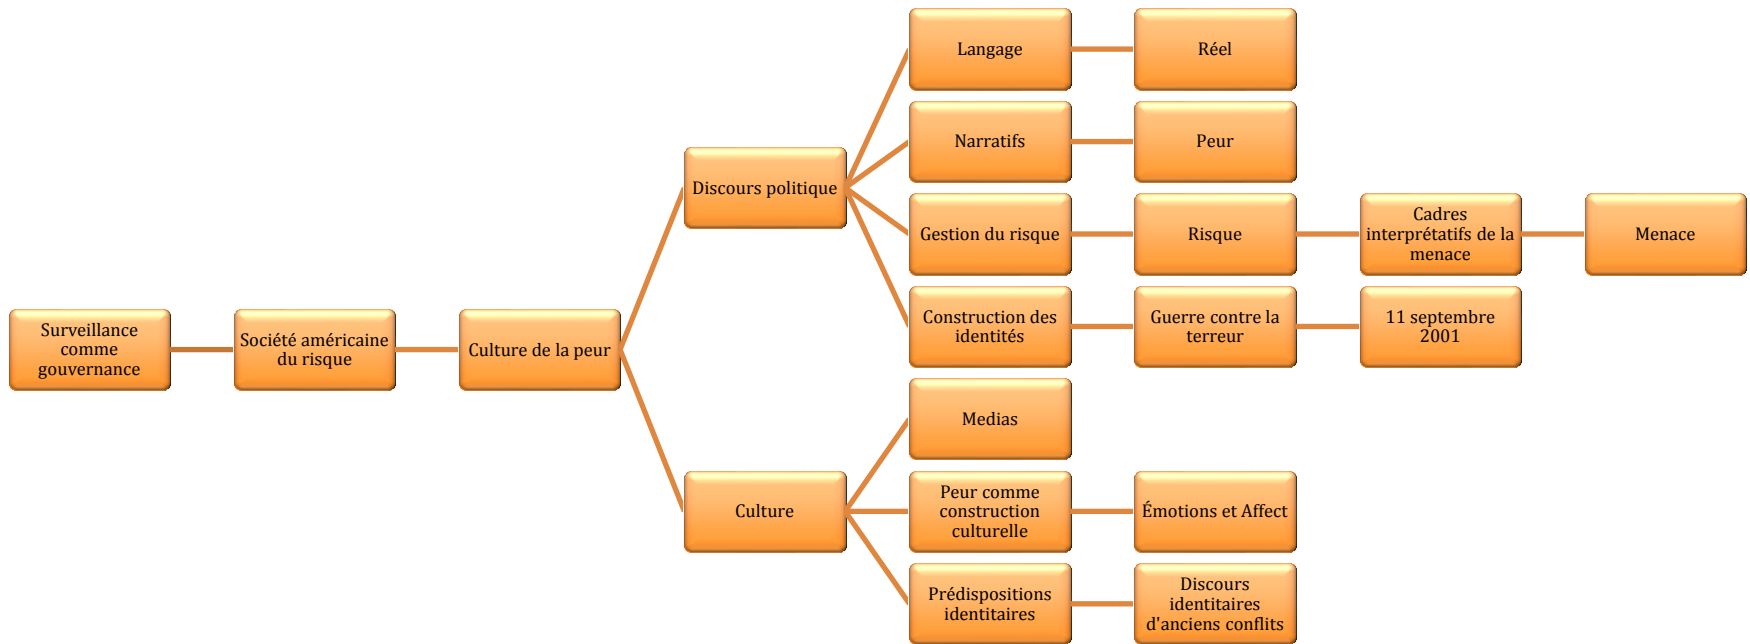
Surveillance comme gouvernance

Société américaine du risque

Culture de la peur

Discours politique

Langage

Réel

Narratifs

Peur

Gestion du risque

Risque

Cadres interprétatifs de la menace

Menace

Construction des identités

Guerre contre la terreur

11 septembre 2001

Culture

Medias

Peur comme construction culturelle

Émotions et Affect

Prédispositions identitaires

Discours identitaires d'anciens conflits